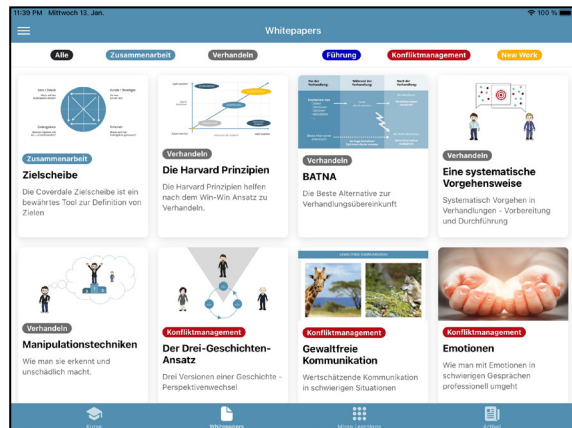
11:39 PM Mittwoch 13. Jan.

100 %

Whitepapers

Alle

Zusammenarbeit

Verhandeln

Führung

Konfliktmanagement

New Work

Zusammenarbeit

Zielscheibe

Die Coverdale Zielscheibe ist ein bewährtes Tool zur Definition von Zielen

Verhandeln

Die Harvard Prinzipien

Die Harvard Prinzipien helfen nach dem Win-Win Ansatz zu Verhandeln.

Verhandeln

BATNA

Die Beste Alternative zur Verhandlungsübereinkunft

Verhandeln

Eine systematische Vorgehensweise

Systematisch Vorgehen in Verhandlungen - Vorbereitung und Durchführung

Verhandeln

Manipulationstechniken

Wie man sie erkennt und unschädlich macht.

Konfliktmanagement

Der Drei-Geschichten-Ansatz

Drei Versionen einer Geschichte - Perspektivenwechsel

Konfliktmanagement

Gewaltfreie Kommunikation

Wertschätzende Kommunikation in schwierigen Situationen

Konfliktmanagement

Emotionen

Wie man mit Emotionen in schwierigen Gesprächen professionell umgeht

Kurse

Whitepapers

Meine Lernliste

Artikel